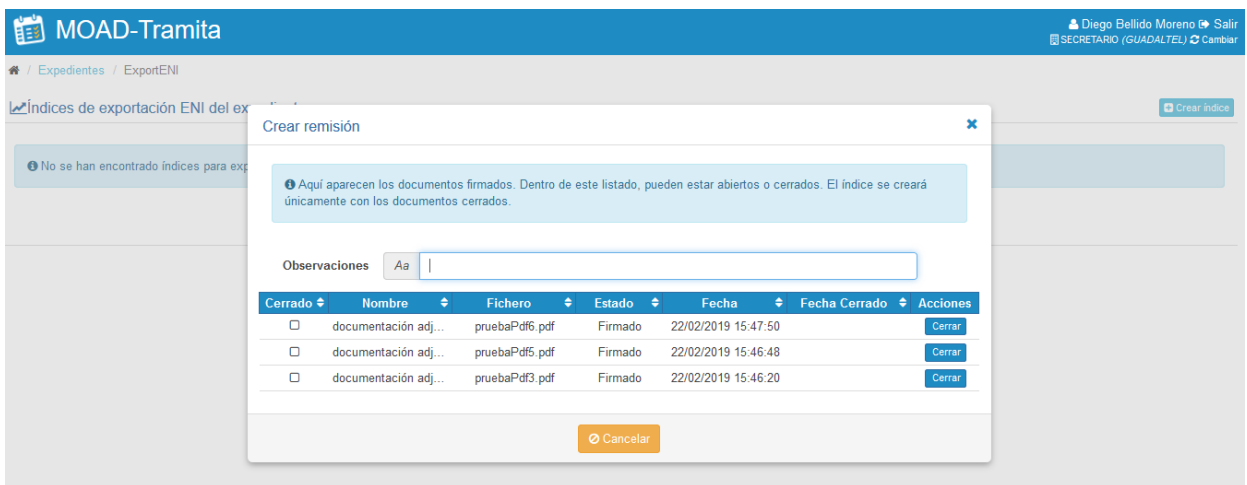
MOAD-Tramita

Diego Bellido Moreno Salir
SECRETARIO (GUADALTEL) Cambiar

/ Expedientes / ExportENI

Índices de exportación ENI del ex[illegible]

Crear índice

No se han encontrado índices para exp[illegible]

Crear remisión

×

Aquí aparecen los documentos firmados. Dentro de este listado, pueden estar abiertos o cerrados. El índice se creará únicamente con los documentos cerrados.

Observaciones Aa

| Cerrado | Nombre | Fichero | Estado | Fecha | Fecha Cerrado | Acciones |
|---|---|---|---|---|---|---|
| ☐ | documentación adj... | pruebaPdf6.pdf | Firmado | 22/02/2019 15:47:50 | | Cerrar |
| ☐ | documentación adj... | pruebaPdf5.pdf | Firmado | 22/02/2019 15:46:48 | | Cerrar |
| ☐ | documentación adj... | pruebaPdf3.pdf | Firmado | 22/02/2019 15:46:20 | | Cerrar |

Cancelar